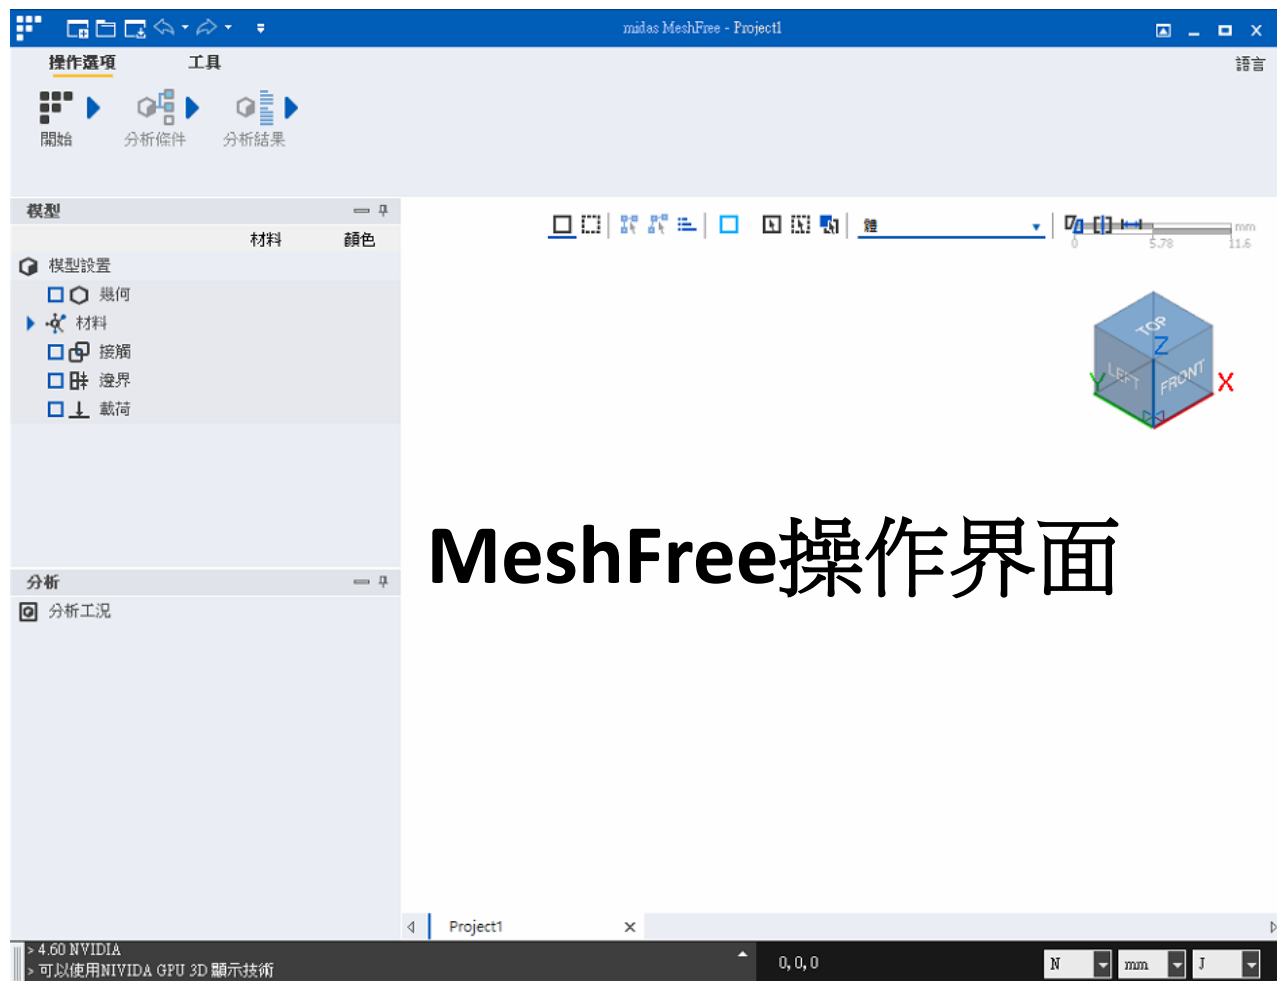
midas MeshFree - Project1

操作選項 工具

語言

開始 分析條件 分析結果

模型

材料 顏色

模型設置

幾何

材料

接觸

邊界

載荷

體

0 5.78 11.6 mm

TOP

Z

LEFT

FRONT

Y

X

MeshFree操作界面

分析

分析工況

Project1

> 4.60 NVIDIA

> 可以使用NIVIDA GPU 3D 顯示技術

0, 0, 0

N mm J